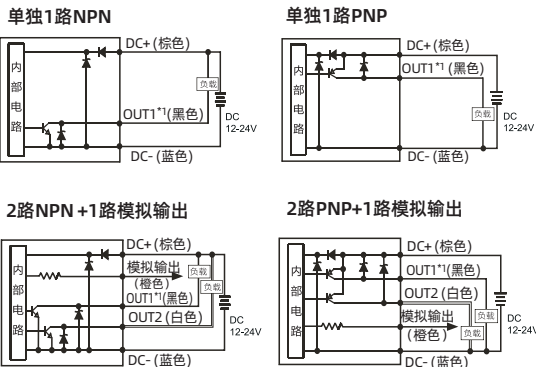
单独1路NPN

内部电路

DC+ (棕色)

负载

OUT1*1(黑色)

DC 12-24V

DC- (蓝色)

单独1路PNP

内部电路

DC+ (棕色)

OUT1*1 (黑色)

负载

DC 12-24V

DC- (蓝色)

2路NPN +1路模拟输出

内部电路

DC+ (棕色)

模拟输出 (橙色)

负载

OUT1*1(黑色)

负载

OUT2 (白色)

DC 12-24V

DC- (蓝色)

2路PNP+1路模拟输出

内部电路

DC+ (棕色)

OUT1*1(黑色)

OUT2 (白色)

模拟输出 (橙色)

负载

负载

DC 12-24V

DC- (蓝色)